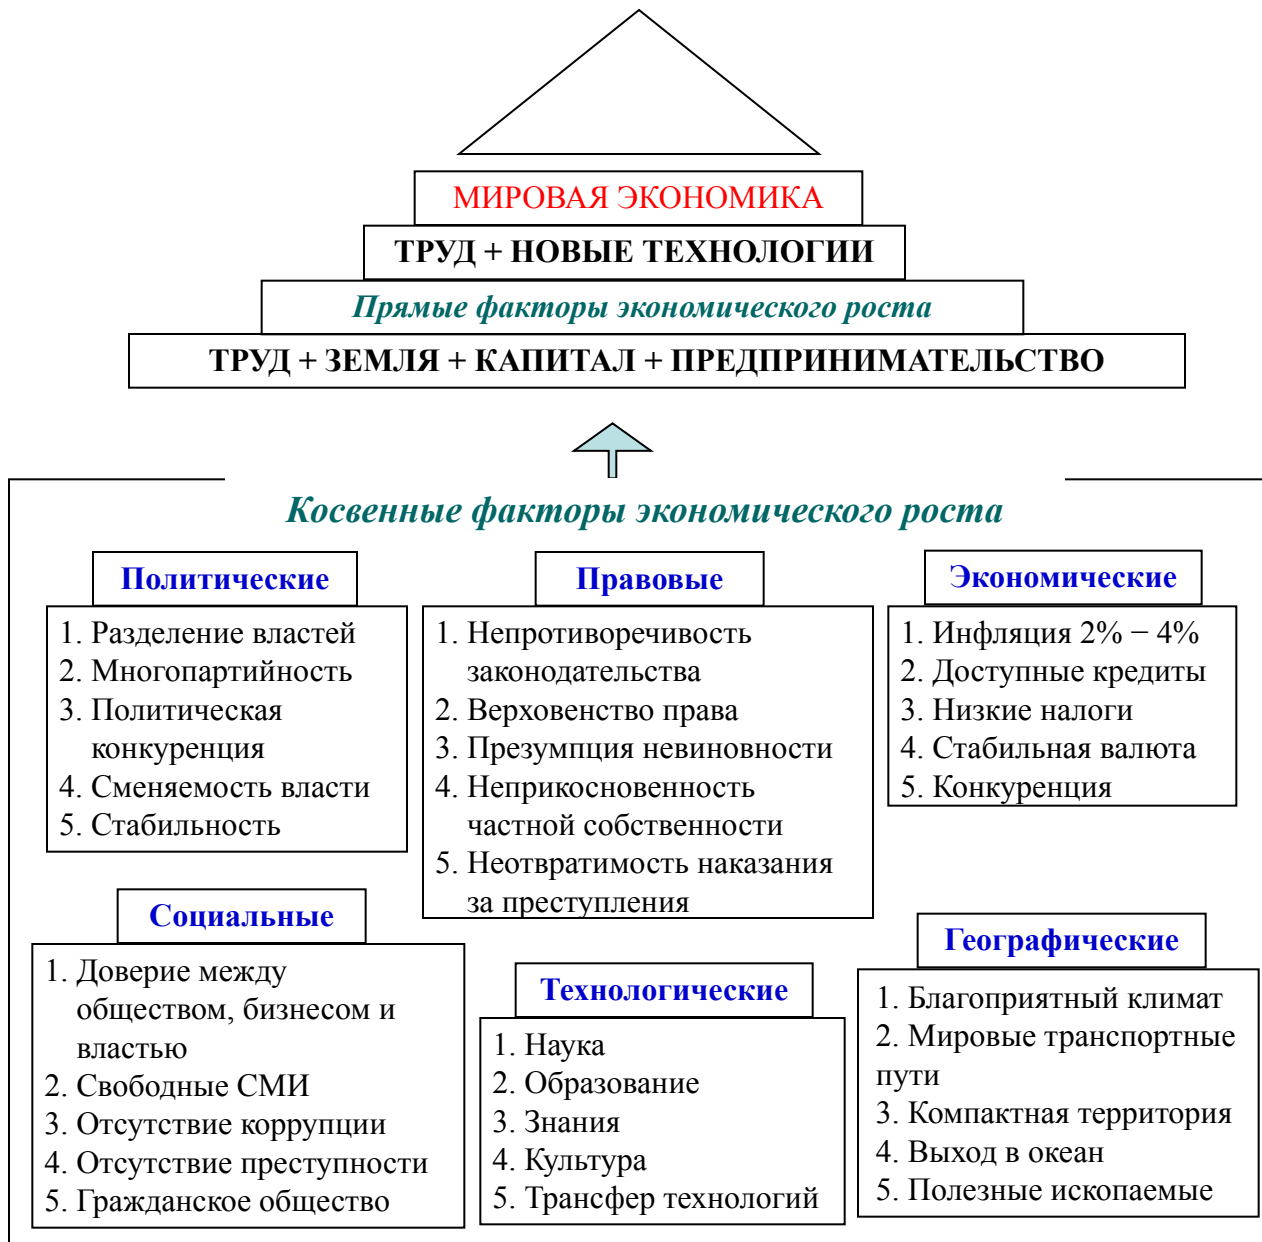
МИРОВАЯ ЭКОНОМИКА

ТРУД + НОВЫЕ ТЕХНОЛОГИИ

Прямые факторы экономического роста

ТРУД + ЗЕМЛЯ + КАПИТАЛ + ПРЕДПРИНИМАТЕЛЬСТВО

Косвенные факторы экономического роста

Политические

1. Разделение властей
2. Многопартийность
3. Политическая конкуренция
4. Сменяемость власти
5. Стабильность

Правовые

1. Непротиворечивость законодательства
2. Верховенство права
3. Презумпция невиновности
4. Неприкосновенность частной собственности
5. Неотвратимость наказания за преступления

Экономические

1. Инфляция 2% − 4%
2. Доступные кредиты
3. Низкие налоги
4. Стабильная валюта
5. Конкуренция

Социальные

1. Доверие между обществом, бизнесом и властью
2. Свободные СМИ
3. Отсутствие коррупции
4. Отсутствие преступности
5. Гражданское общество

Технологические

1. Наука
2. Образование
3. Знания
4. Культура
5. Трансфер технологий

Географические

1. Благоприятный климат
2. Мировые транспортные пути
3. Компактная территория
4. Выход в океан
5. Полезные ископаемые